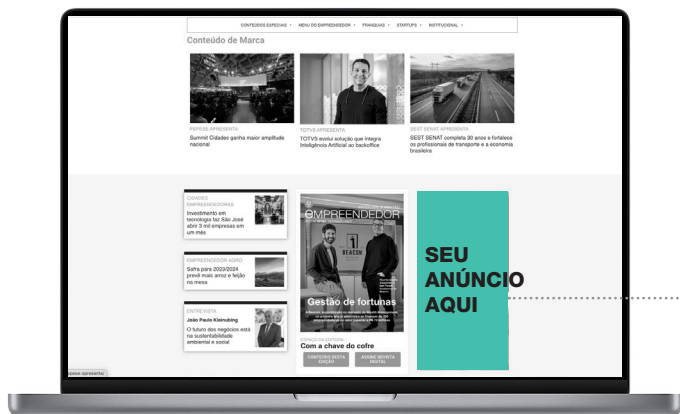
CONTEÚDOS ESPECIAIS · MENU DO EMPREENDEDOR · FRANQUIAS · STARTUPS · INSTITUCIONAL ·

Conteúdo de Marca

PEPESE APRESENTA
Summit Cidades ganha maior amplitude nacional

TOTVS APRESENTA
TOTVS evolui solução que integra Inteligência Artificial ao backoffice

SEST SENAT APRESENTA
SEST SENAT completa 30 anos e fortalece os profissionais de transporte e a economia brasileira

CIDADES EMPREENDEDORAS
Investimento em tecnologia faz São José abrir 3 mil empresas em um mês

EMPREENDEDOR AGRO
Safra para 2023/2024 prevê mais arroz e feijão na mesa

ENTREVISTA
João Paulo Kleinubing
O futuro dos negócios está na sustentabilidade ambiental e social

EMPREENDEDOR
Gestão de fortunas
Com a chave do cofre
CONTEÚDO DESTA EDIÇÃO
ASSINE REVISTA DIGITAL

SEU ANÚNCIO AQUI

pepese-apresenta/